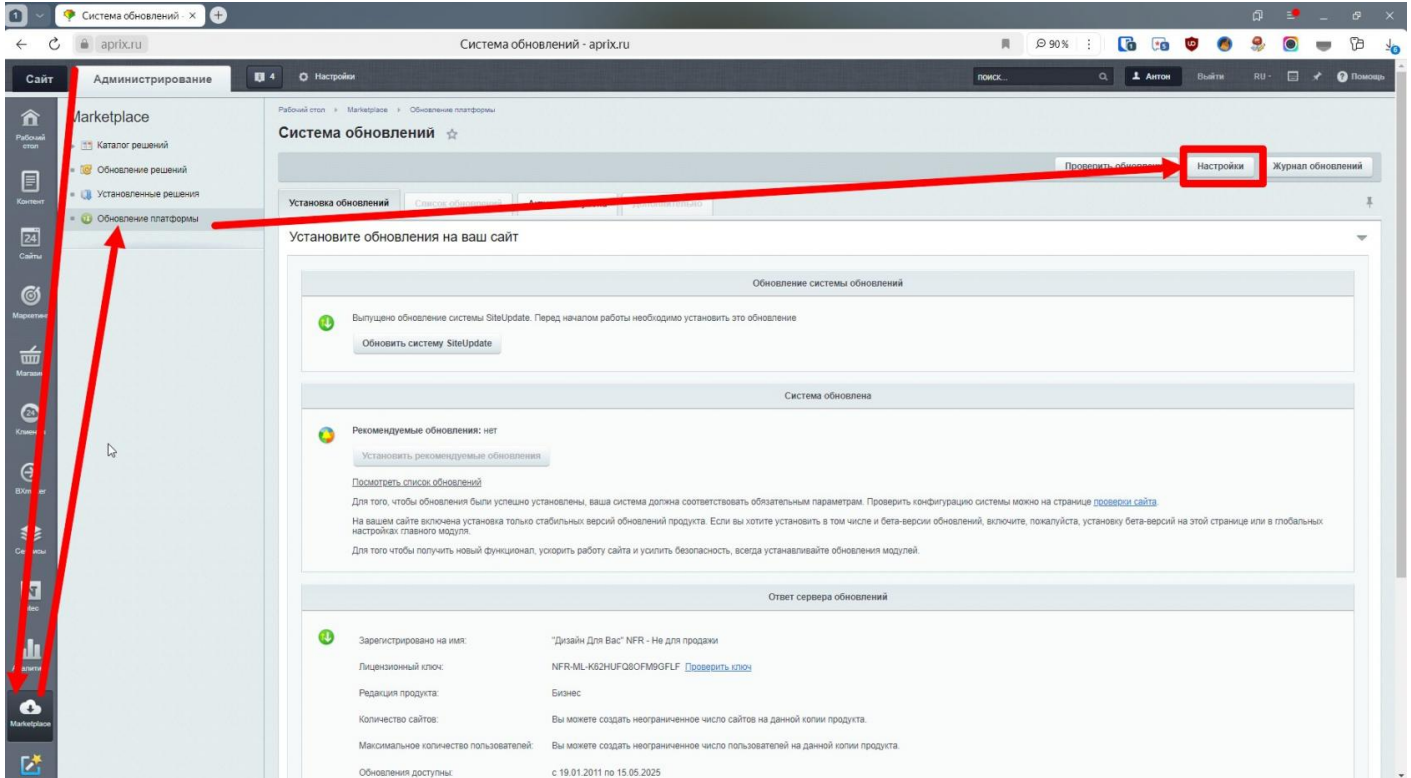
Система обновлений ×

aprix.ru

Система обновлений - aprix.ru

90%

Сайт

Администрирование

4

Настройки

поиск...

Антон

Выйти

RU

Помощь

Рабочий стол

Контент

Сайты

Маркетинг

Магазин

Клиенты

BXmaker

Сервисы

Аналитика

Marketplace

Marketplace

Каталог решений

Обновление решений

Установленные решения

Обновление платформы

Рабочий стол › Marketplace › Обновление платформы

Система обновлений

Проверить обновления

Настройки

Журнал обновлений

Установка обновлений

Список обновлений

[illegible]

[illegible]

Установите обновления на ваш сайт

Обновление системы обновлений

Выпущено обновление системы SiteUpdate. Перед началом работы необходимо установить это обновление

Обновить систему SiteUpdate

Система обновлена

Рекомендуемые обновления: нет

Установить рекомендуемые обновления

Посмотреть список обновлений

Для того, чтобы обновления были успешно установлены, ваша система должна соответствовать обязательным параметрам. Проверить конфигурацию системы можно на странице проверки сайта.

На вашем сайте включена установка только стабильных версий обновлений продукта. Если вы хотите установить в том числе и бета-версии обновлений, включите, пожалуйста, установку бета-версий на этой странице или в глобальных настройках главного модуля.

Для того чтобы получить новый функционал, ускорить работу сайта и усилить безопасность, всегда устанавливайте обновления модулей.

Ответ сервера обновлений

| | |
|---|---|
| Зарегистрировано на имя: | "Дизайн Для Вас" NFR - Не для продажи |
| Лицензионный ключ: | NFR-ML-K62HUFQ8OFM9GFLF Проверить ключ |
| Редакция продукта: | Бизнес |
| Количество сайтов: | Вы можете создать неограниченное число сайтов на данной копии продукта. |
| Максимальное количество пользователей: | Вы можете создать неограниченное число пользователей на данной копии продукта. |
| Обновления доступны: | с 19.01.2011 по 15.05.2025 |